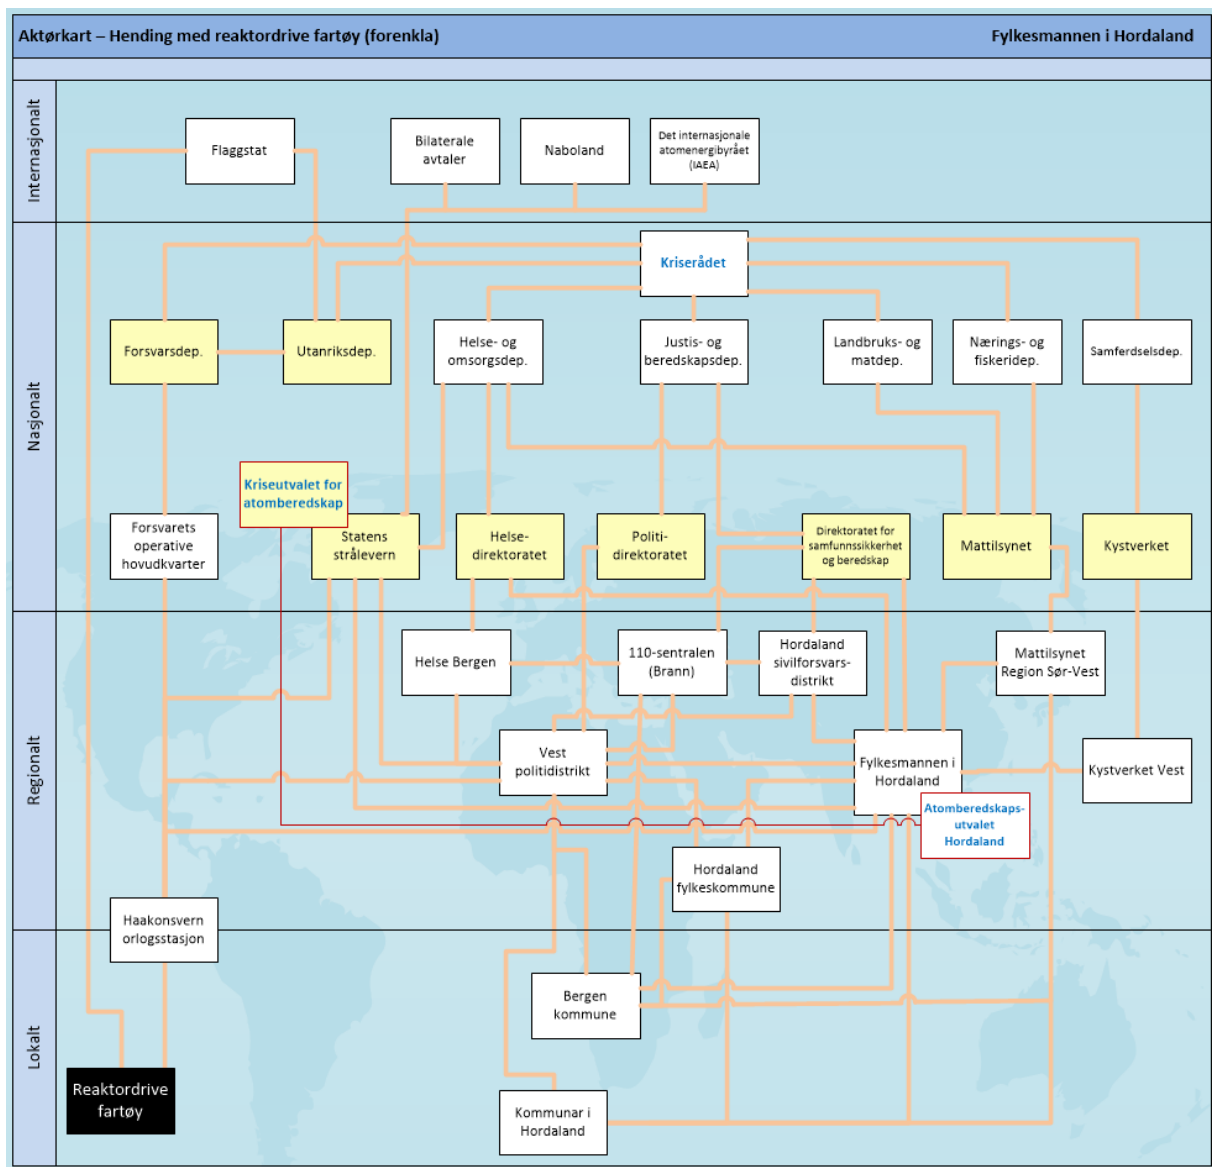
Aktørkart – Hending med reaktordrive fartøy (forenkla)

Fylkesmannen i Hordaland

Internasjonalt

Flaggstat

Bilaterale avtaler

Naboland

Det internasjonale atomenergibyrået (IAEA)

Nasjonalt

Kriserådet

Forsvarsdep.

Utanriksdep.

Helse- og omsorgsdep.

Justis- og beredskapsdep.

Landbruks- og matdep.

Nærings- og fiskeridep.

Samferdselsdep.

Kriseutvalet for atomberedskap

Forsvarets operative hovudkvarter

Statens strålevern

Helse-direktoratet

Politi-direktoratet

Direktoratet for samfunnssikkerhet og beredskap

Mattilsynet

Kystverket

Regionalt

Helse Bergen

110-sentralen (Brann)

Hordaland sivilforsvars-distrikt

Mattilsynet Region Sør-Vest

Vest politidistrikt

Fylkesmannen i Hordaland

Kystverket Vest

Atomberedskaps-utvalet Hordaland

Hordaland fylkeskommune

Haakonsvern orlogsstasjon

Lokalt

Bergen kommune

Reaktordrive fartøy

Kommunar i Hordaland